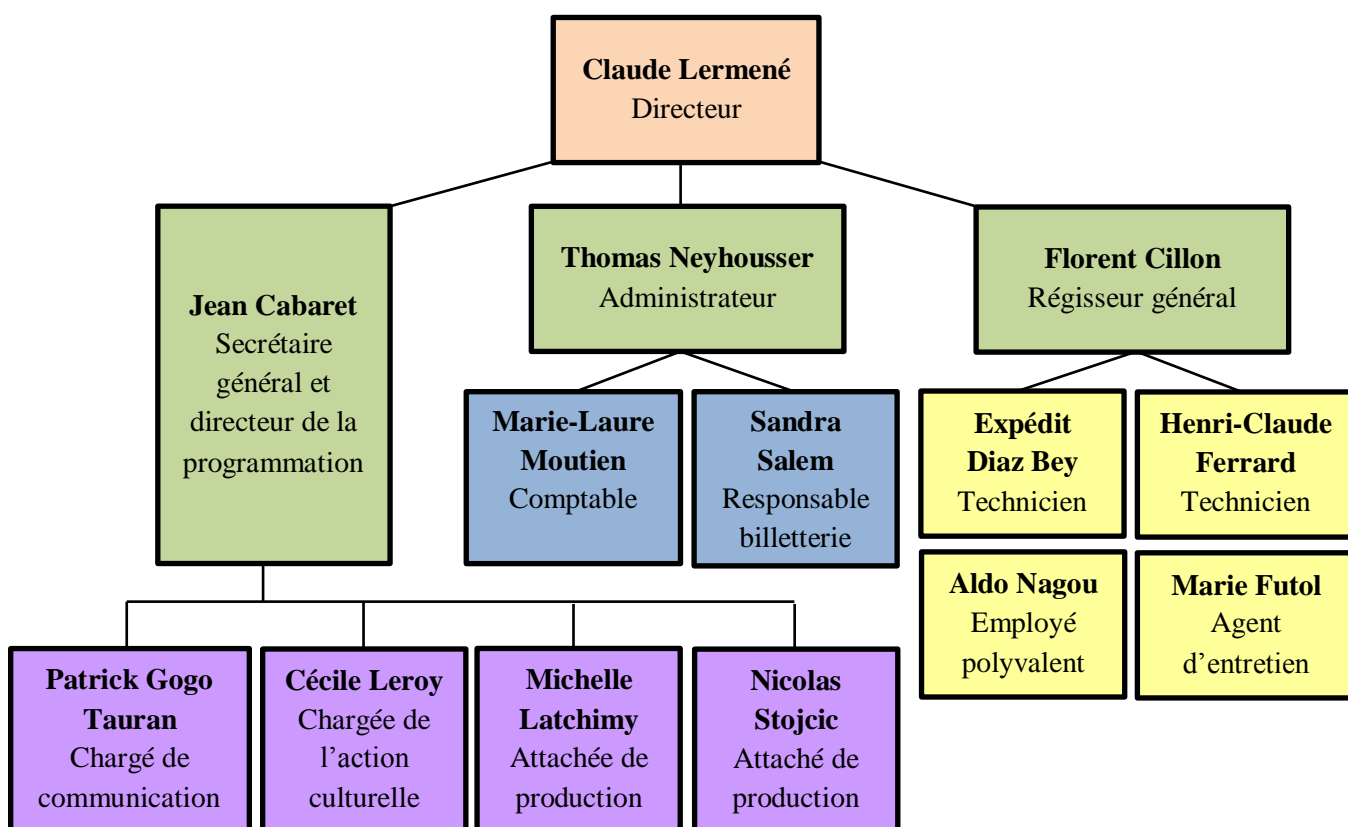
**Claude Lermené**
Directeur

**Jean Cabaret**
Secrétaire général et directeur de la programmation

**Thomas Neyhousser**
Administrateur

**Florent Cillon**
Régisseur général

**Marie-Laure Moutien**
Comptable

**Sandra Salem**
Responsable billetterie

**Expédit Diaz Bey**
Technicien

**Henri-Claude Ferrard**
Technicien

**Aldo Nagou**
Employé polyvalent

**Marie Futol**
Agent d'entretien

**Patrick Gogo Tauran**
Chargé de communication

**Cécile Leroy**
Chargée de l'action culturelle

**Michelle Latchimy**
Attachée de production

**Nicolas Stojcic**
Attaché de production